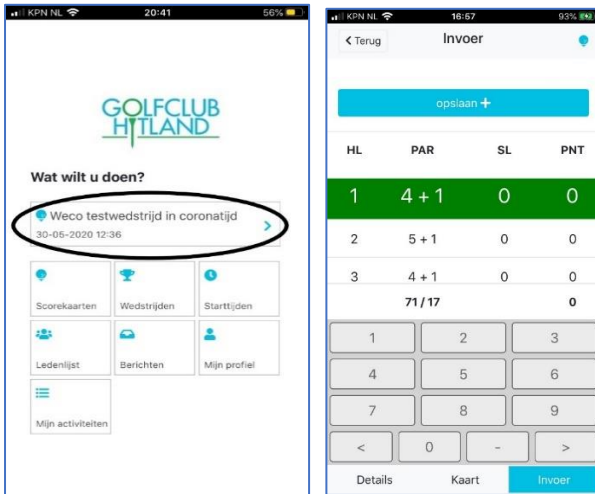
KPN NL 20:41 56%

GOLFCLUB HITLAND

Wat wilt u doen?

Weco testwedstrijd in coronatijd
30-05-2020 12:36

Scorekaarten
Wedstrijden
Starttijden
Ledenlijst
Berichten
Mijn profiel
Mijn activiteiten

KPN NL 16:57 93%

< Terug
Invoer

opslaan +

| HL | PAR | SL | PNT |
|---|---|---|---|
| 1 | 4 + 1 | 0 | 0 |
| 2 | 5 + 1 | 0 | 0 |
| 3 | 4 + 1 | 0 | 0 |
| | 71 / 17 | | 0 |

1 2 3
4 5 6
7 8 9
< 0 - >

Details
Kaart
Invoer